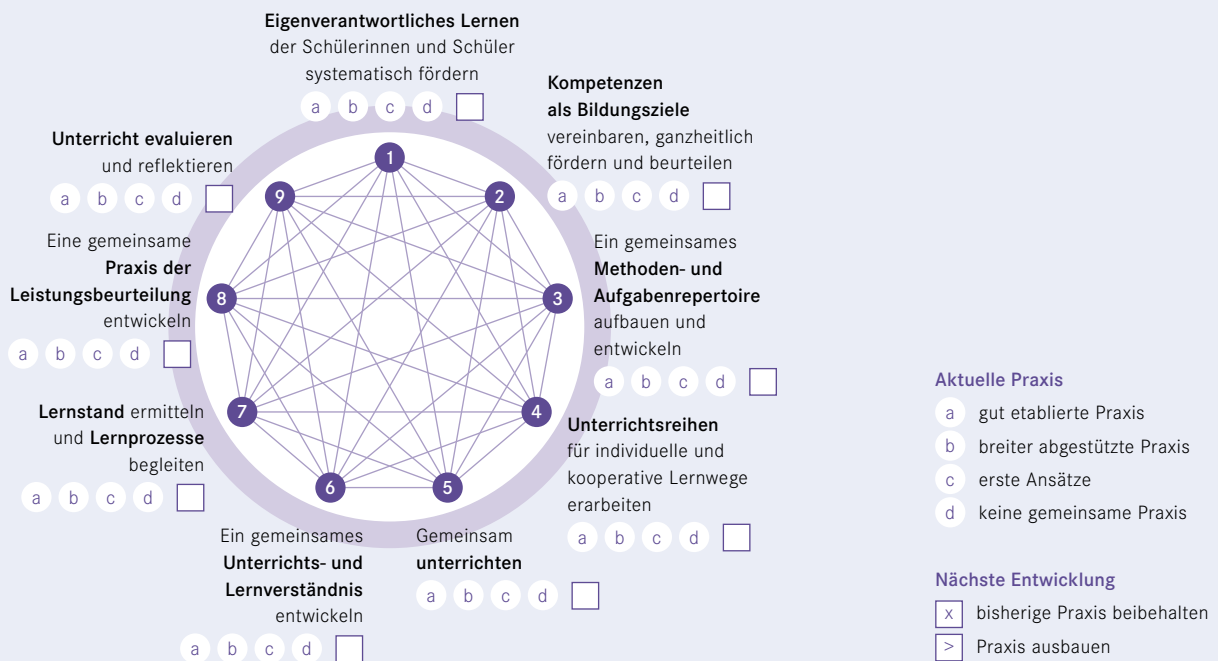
**Eigenverantwortliches Lernen** der Schülerinnen und Schüler systematisch fördern

a b c d

**Kompetenzen als Bildungsziele** vereinbaren, ganzheitlich fördern und beurteilen

a b c d

**Unterricht evaluieren** und reflektieren

a b c d

Eine gemeinsame **Praxis der Leistungsbeurteilung** entwickeln

a b c d

Ein gemeinsames **Methoden- und Aufgabenrepertoire** aufbauen und entwickeln

a b c d

**Lernstand** ermitteln und **Lernprozesse** begleiten

a b c d

**Unterrichtsreihen** für individuelle und kooperative Lernwege erarbeiten

a b c d

Ein gemeinsames **Unterrichts- und Lernverständnis** entwickeln

a b c d

Gemeinsam **unterrichten**

a b c d

1 2 3 4 5 6 7 8 9

**Aktuelle Praxis**

a gut etablierte Praxis
b breiter abgestützte Praxis
c erste Ansätze
d keine gemeinsame Praxis

**Nächste Entwicklung**

x bisherige Praxis beibehalten
> Praxis ausbauen